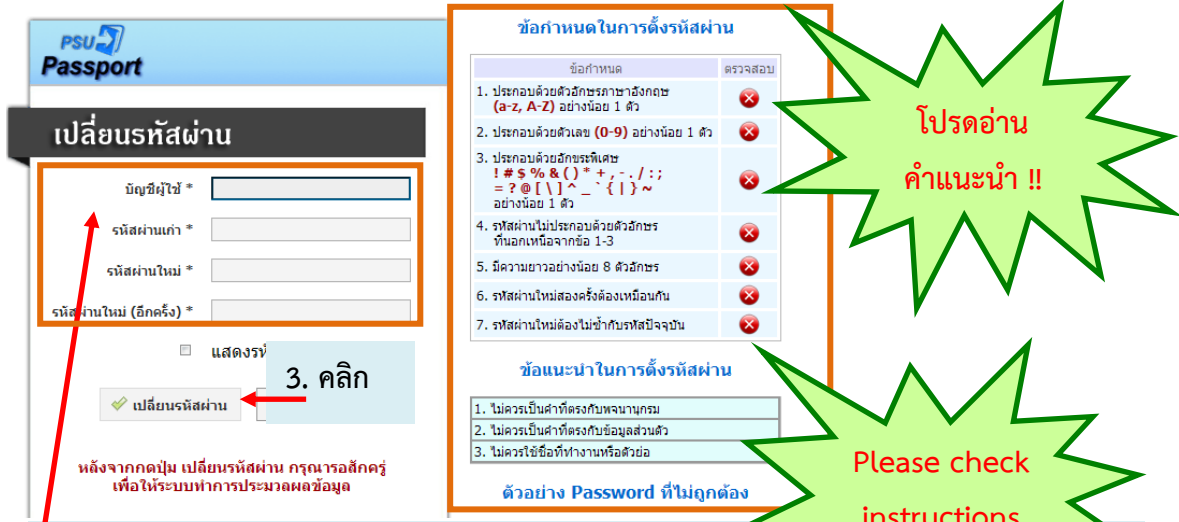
PSU
Passport

เปลี่ยนรหัสผ่าน

บัญชีผู้ใช้ *

รหัสผ่านเก่า *

รหัสผ่านใหม่ *

รหัสผ่านใหม่ (อีกครั้ง) *

แสดงรหั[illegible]

3. คลิก

เปลี่ยนรหัสผ่าน

หลังจากกดปุ่ม เปลี่ยนรหัสผ่าน กรุณารอสักครู่ เพื่อให้ระบบทำการประมวลผลข้อมูล

ข้อกำหนดในการตั้งรหัสผ่าน

| ข้อกำหนด | ตรวจสอบ |
|---|---|
| 1. ประกอบด้วยตัวอักษรภาษาอังกฤษ (a-z, A-Z) อย่างน้อย 1 ตัว | |
| 2. ประกอบด้วยตัวเลข (0-9) อย่างน้อย 1 ตัว | |
| 3. ประกอบด้วยอักขระพิเศษ ! # $ % & ( ) * + , - . / : ; = ? @ [ \ ] ^ _ ` { \| } ~ อย่างน้อย 1 ตัว | |
| 4. รหัสผ่านไม่ประกอบด้วยตัวอักษร ที่นอกเหนือจากข้อ 1-3 | |
| 5. มีความยาวอย่างน้อย 8 ตัวอักษร | |
| 6. รหัสผ่านใหม่สองครั้งต้องเหมือนกัน | |
| 7. รหัสผ่านใหม่ต้องไม่ซ้ำกับรหัสปัจจุบัน | |

ข้อแนะนำในการตั้งรหัสผ่าน

| |
|---|
| 1. ไม่ควรเป็นคำที่ตรงกับพจนานุกรม |
| 2. ไม่ควรเป็นคำที่ตรงกับข้อมูลส่วนตัว |
| 3. ไม่ควรใช้ชื่อที่ทำงานหรือตัวย่อ |

ตัวอย่าง Password ที่ไม่ถูกต้อง

โปรดอ่าน คำแนะนำ !!

Please check instructions